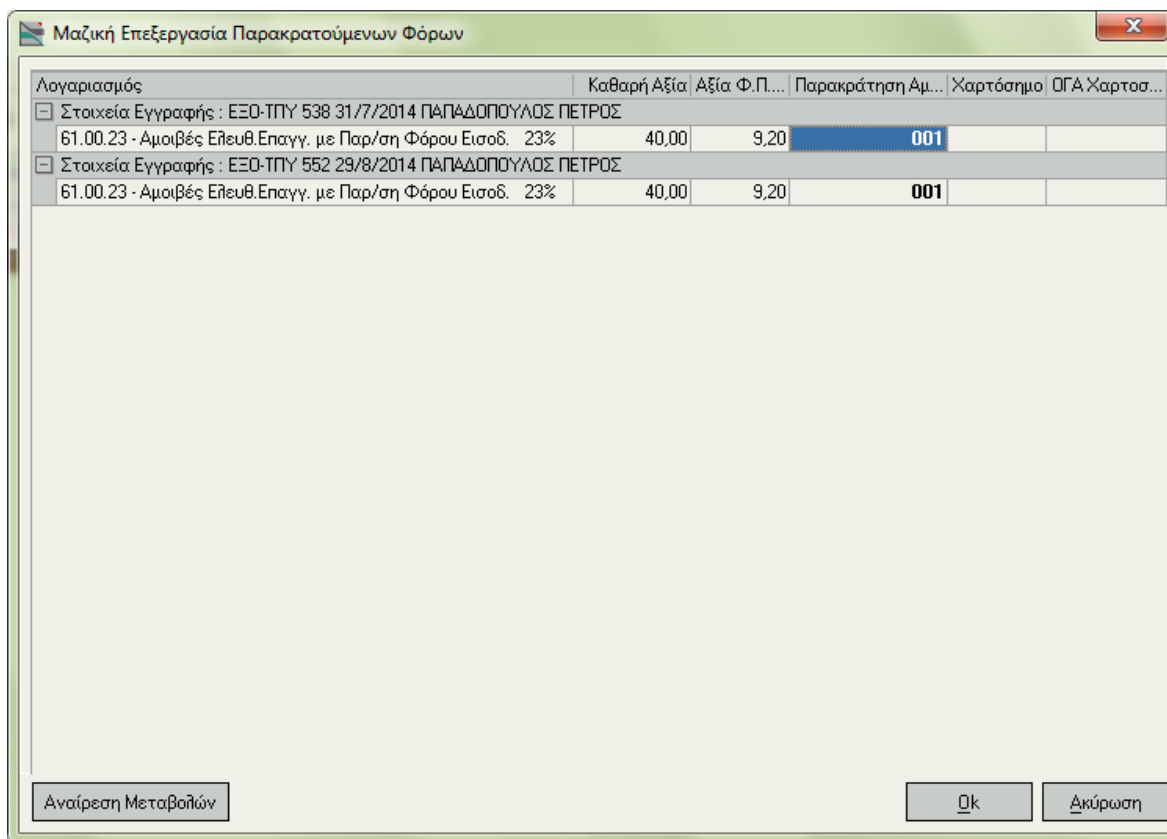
Μαζική Επεξεργασία Παρακρατούμενων Φόρων

| Λογαριασμός | Καθαρή Αξία | Αξία Φ.Π.... | Παρακράτηση Αμ... | Χαρτόσημο | ΟΓΑ Χαρτοσ... |
|---|---|---|---|---|---|
| Στοιχεία Εγγραφής : ΕΞΟ-ΤΠΥ 538 31/7/2014 ΠΑΠΑΔΟΠΟΥΛΟΣ ΠΕΤΡΟΣ | | | | | |
| 61.00.23 - Αμοιβές Ελευθ.Επαγγ. με Παρ/ση Φόρου Εισοδ. 23% | 40,00 | 9,20 | 001 | | |
| Στοιχεία Εγγραφής : ΕΞΟ-ΤΠΥ 552 29/8/2014 ΠΑΠΑΔΟΠΟΥΛΟΣ ΠΕΤΡΟΣ | | | | | |
| 61.00.23 - Αμοιβές Ελευθ.Επαγγ. με Παρ/ση Φόρου Εισοδ. 23% | 40,00 | 9,20 | 001 | | |

Αναίρεση Μεταβολών

Ok

Ακύρωση